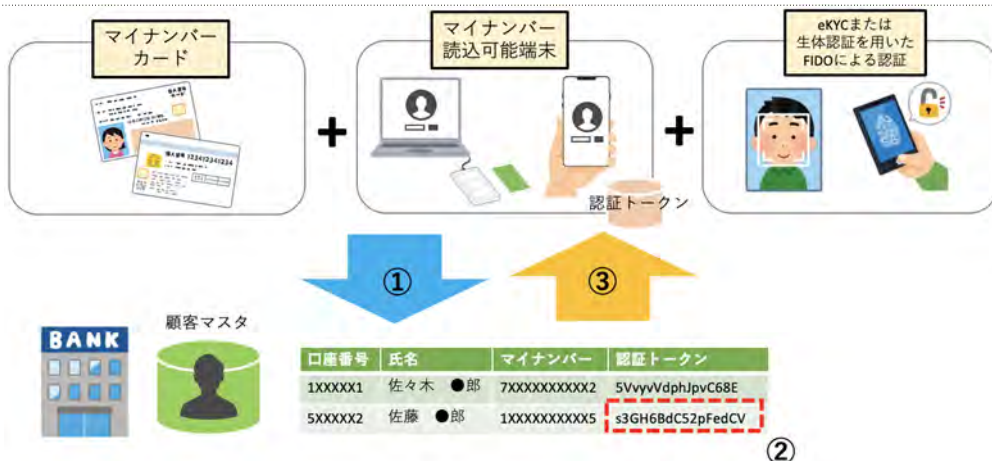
マイナンバーカード

マイナンバー読込可能端末

eKYCまたは生体認証を用いたFIDOによる認証

認証トークン

①

③

BANK

顧客マスタ

| 口座番号 | 氏名 | マイナンバー | 認証トークン |
|---|---|---|---|
| 1XXXXX1 | 佐々木 ●郎 | 7XXXXXXXXXX2 | 5VvyvVdphJpvC68E |
| 5XXXXX2 | 佐藤 ●郎 | 1XXXXXXXXXX5 | s3GH6BdC52pFedCV |

②